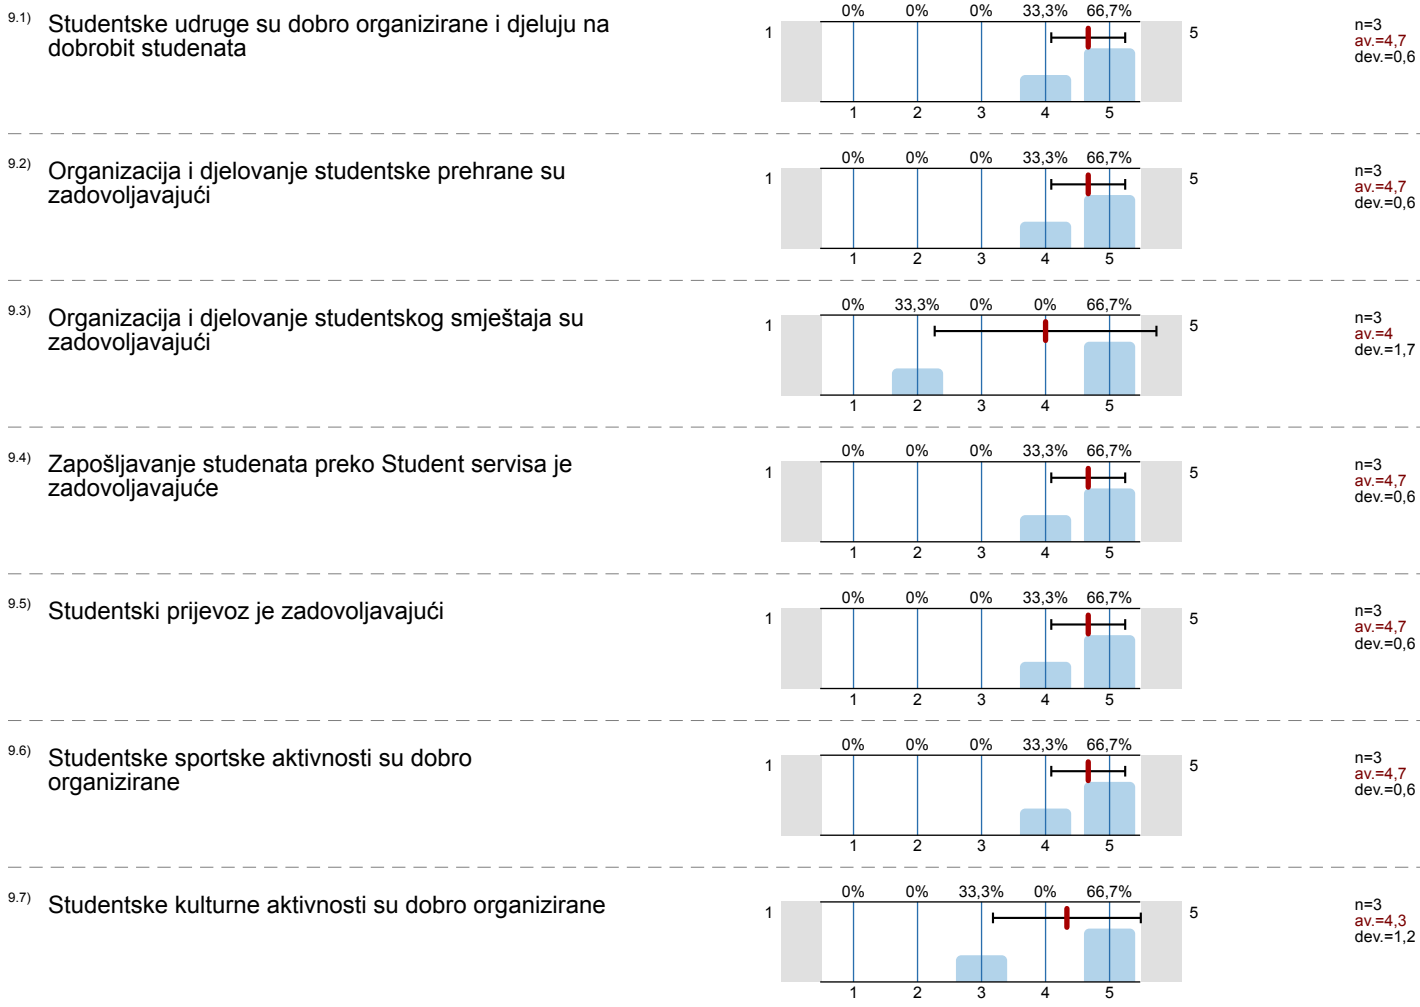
9.1) Studentske udruge su dobro organizirane i djeluju na dobrobit studenata

0% 0% 0% 33,3% 66,7%
1 5
1 2 3 4 5

n=3
av.=4,7
dev.=0,6

9.2) Organizacija i djelovanje studentske prehrane su zadovoljavajući

0% 0% 0% 33,3% 66,7%
1 5
1 2 3 4 5

n=3
av.=4,7
dev.=0,6

9.3) Organizacija i djelovanje studentskog smještaja su zadovoljavajući

0% 33,3% 0% 0% 66,7%
1 5
1 2 3 4 5

n=3
av.=4
dev.=1,7

9.4) Zapošljavanje studenata preko Student servisa je zadovoljavajuće

0% 0% 0% 33,3% 66,7%
1 5
1 2 3 4 5

n=3
av.=4,7
dev.=0,6

9.5) Studentski prijevoz je zadovoljavajući

0% 0% 0% 33,3% 66,7%
1 5
1 2 3 4 5

n=3
av.=4,7
dev.=0,6

9.6) Studentske sportske aktivnosti su dobro organizirane

0% 0% 0% 33,3% 66,7%
1 5
1 2 3 4 5

n=3
av.=4,7
dev.=0,6

9.7) Studentske kulturne aktivnosti su dobro organizirane

0% 0% 33,3% 0% 66,7%
1 5
1 2 3 4 5

n=3
av.=4,3
dev.=1,2